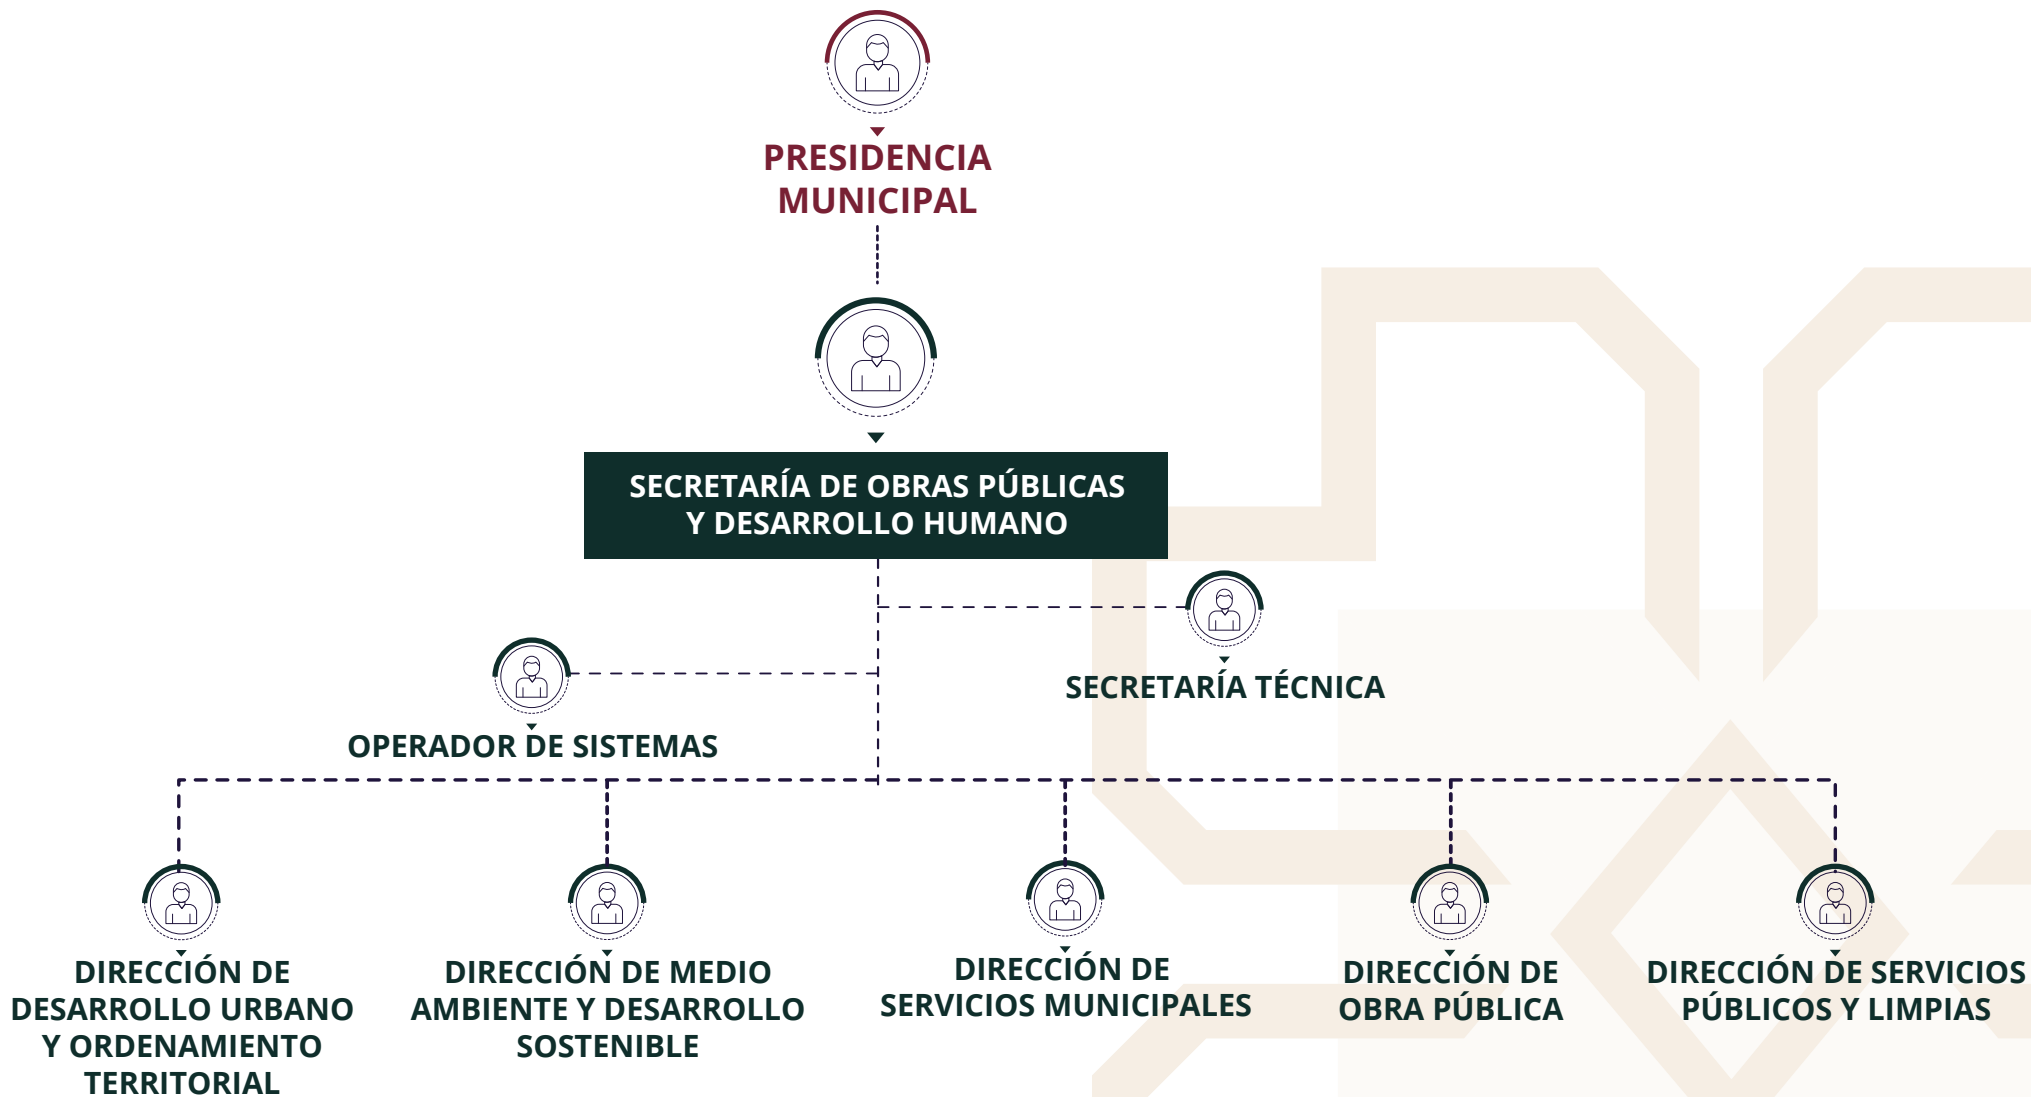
PRESIDENCIA MUNICIPAL

SECRETARÍA DE OBRAS PÚBLICAS Y DESARROLLO HUMANO

SECRETARÍA TÉCNICA

OPERADOR DE SISTEMAS

DIRECCIÓN DE DESARROLLO URBANO Y ORDENAMIENTO TERRITORIAL

DIRECCIÓN DE MEDIO AMBIENTE Y DESARROLLO SOSTENIBLE

DIRECCIÓN DE SERVICIOS MUNICIPALES

DIRECCIÓN DE OBRA PÚBLICA

DIRECCIÓN DE SERVICIOS PÚBLICOS Y LIMPIAS